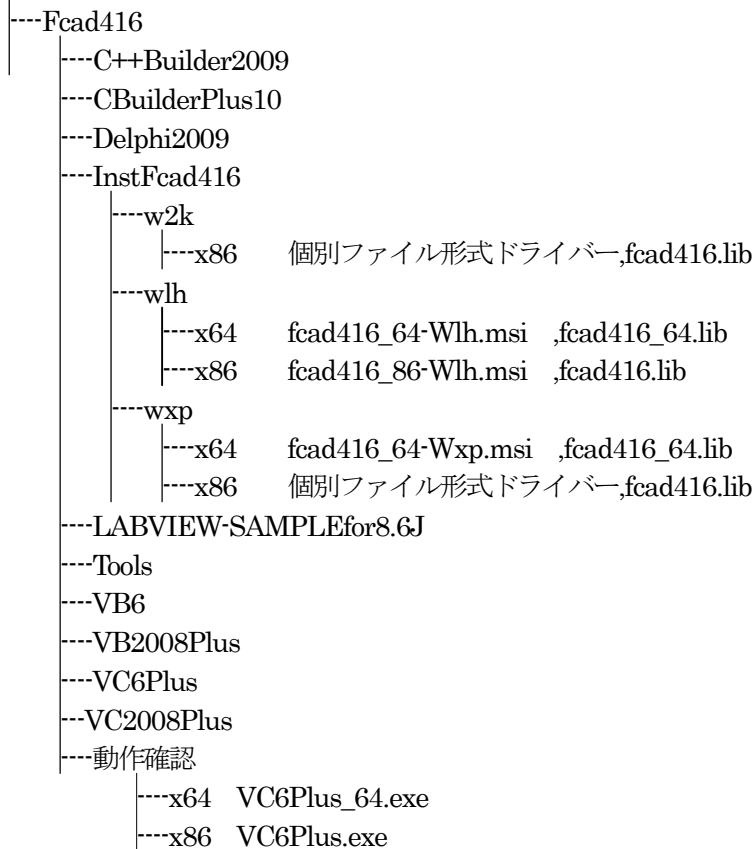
----Fcad416
----C++Builder2009
----CBuilderPlus10
----Delphi2009
----InstFcad416
----w2k
----x86 個別ファイル形式ドライバー,fcad416.lib
----wlh
----x64 fcad416_64-Wlh.msi ,fcad416_64.lib
----x86 fcad416_86-Wlh.msi ,fcad416.lib
----wxp
----x64 fcad416_64-Wxp.msi ,fcad416_64.lib
----x86 個別ファイル形式ドライバー,fcad416.lib
----LABVIEW-SAMPLEfor8.6J
----Tools
----VB6
----VB2008Plus
----VC6Plus
---VC2008Plus
----動作確認
----x64 VC6Plus_64.exe
----x86 VC6Plus.exe